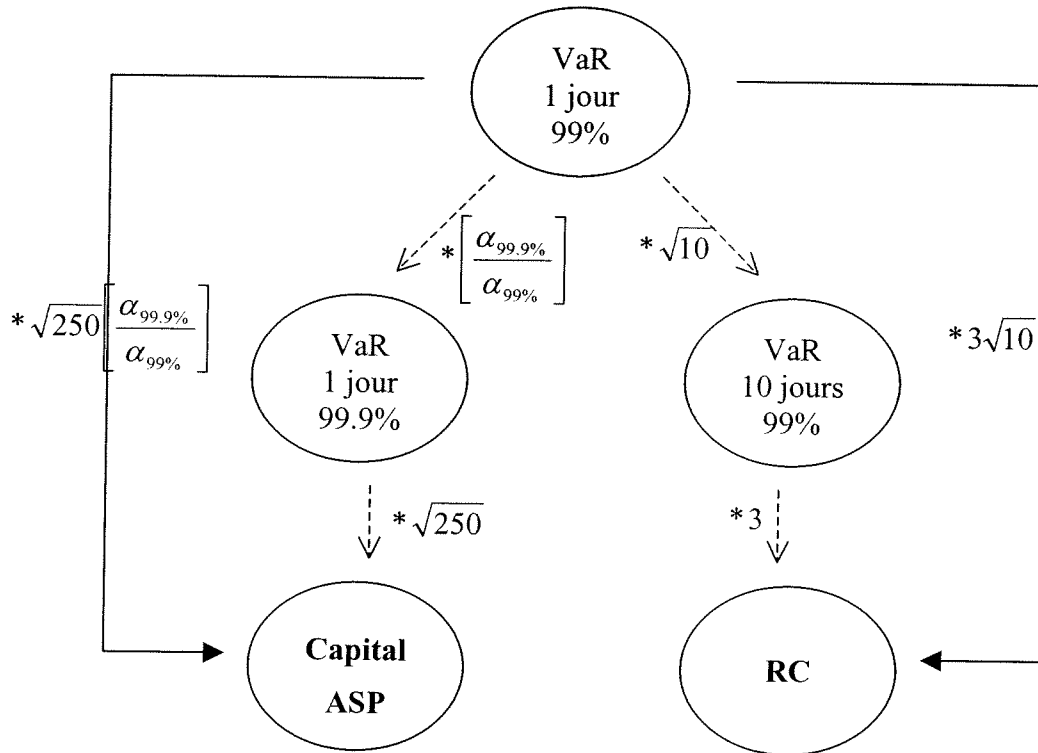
VaR
1 jour
99%

$*\sqrt{250}\left[\frac{\alpha_{99.9\%}}{\alpha_{99\%}}\right]$

$*\left[\frac{\alpha_{99.9\%}}{\alpha_{99\%}}\right]$

$*\sqrt{10}$

$*3\sqrt{10}$

VaR
1 jour
99.9%

VaR
10 jours
99%

$*\sqrt{250}$

$*3$

**Capital ASP**

**RC**